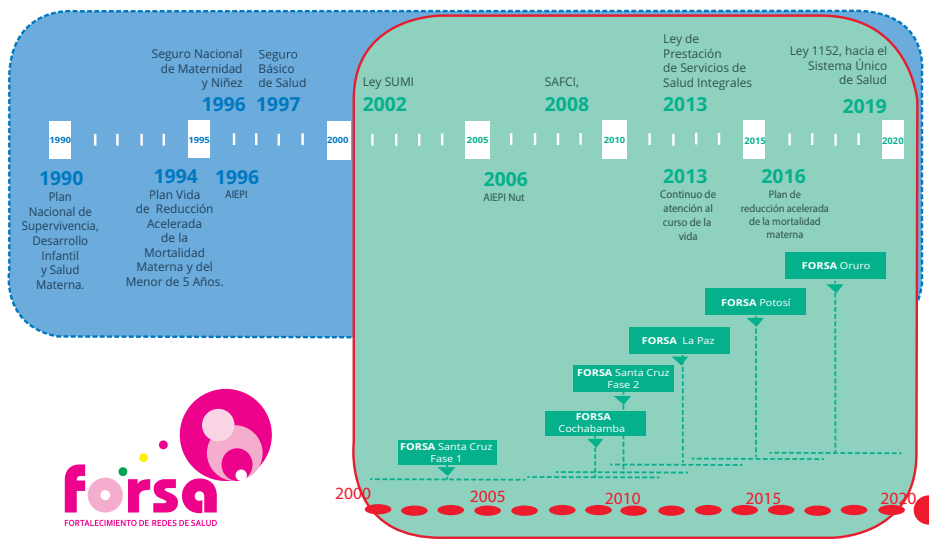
Seguro Nacional de Maternidad y Niñez
1996

Seguro Básico de Salud
1997

Ley SUMI
2002

SAFCI,
2008

Ley de Prestación de Servicios de Salud Integrales
2013

Ley 1152, hacia el Sistema Único de Salud
2019

1990 1995 2000 2005 2010 2015 2020

1990
Plan Nacional de Supervivencia, Desarrollo Infantil y Salud Materna.

1994
Plan Vida de Reducción Acelerada de la Mortalidad Materna y del Menor de 5 Años.

1996
AIEPI

2006
AIEPI Nut

2013
Continuo de atención al curso de la vida

2016
Plan de reducción acelerada de la mortalidad materna

FORSA Oruro

FORSA Potosí

FORSA La Paz

FORSA Santa Cruz Fase 2

FORSA Cochabamba

FORSA Santa Cruz Fase 1

2000 2005 2010 2015 2020

forsa
FORTALECIMIENTO DE REDES DE SALUD